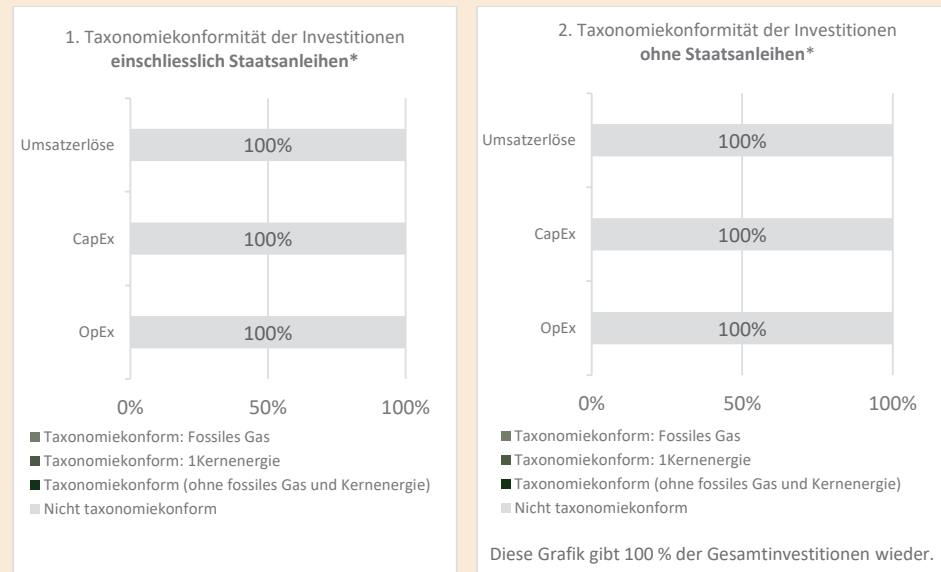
1. Taxonomiekonformität der Investitionen **einschliesslich Staatsanleihen***

Umsatzerlöse 100%

CapEx 100%

OpEx 100%

0% 50% 100%

Taxonomiekonform: Fossiles Gas
Taxonomiekonform: 1Kernenergie
Taxonomiekonform (ohne fossiles Gas und Kernenergie)
Nicht taxonomiekonform

2. Taxonomiekonformität der Investitionen **ohne Staatsanleihen***

Umsatzerlöse 100%

CapEx 100%

OpEx 100%

0% 50% 100%

Taxonomiekonform: Fossiles Gas
Taxonomiekonform: 1Kernenergie
Taxonomiekonform (ohne fossiles Gas und Kernenergie)
Nicht taxonomiekonform

Diese Grafik gibt 100 % der Gesamtinvestitionen wieder.